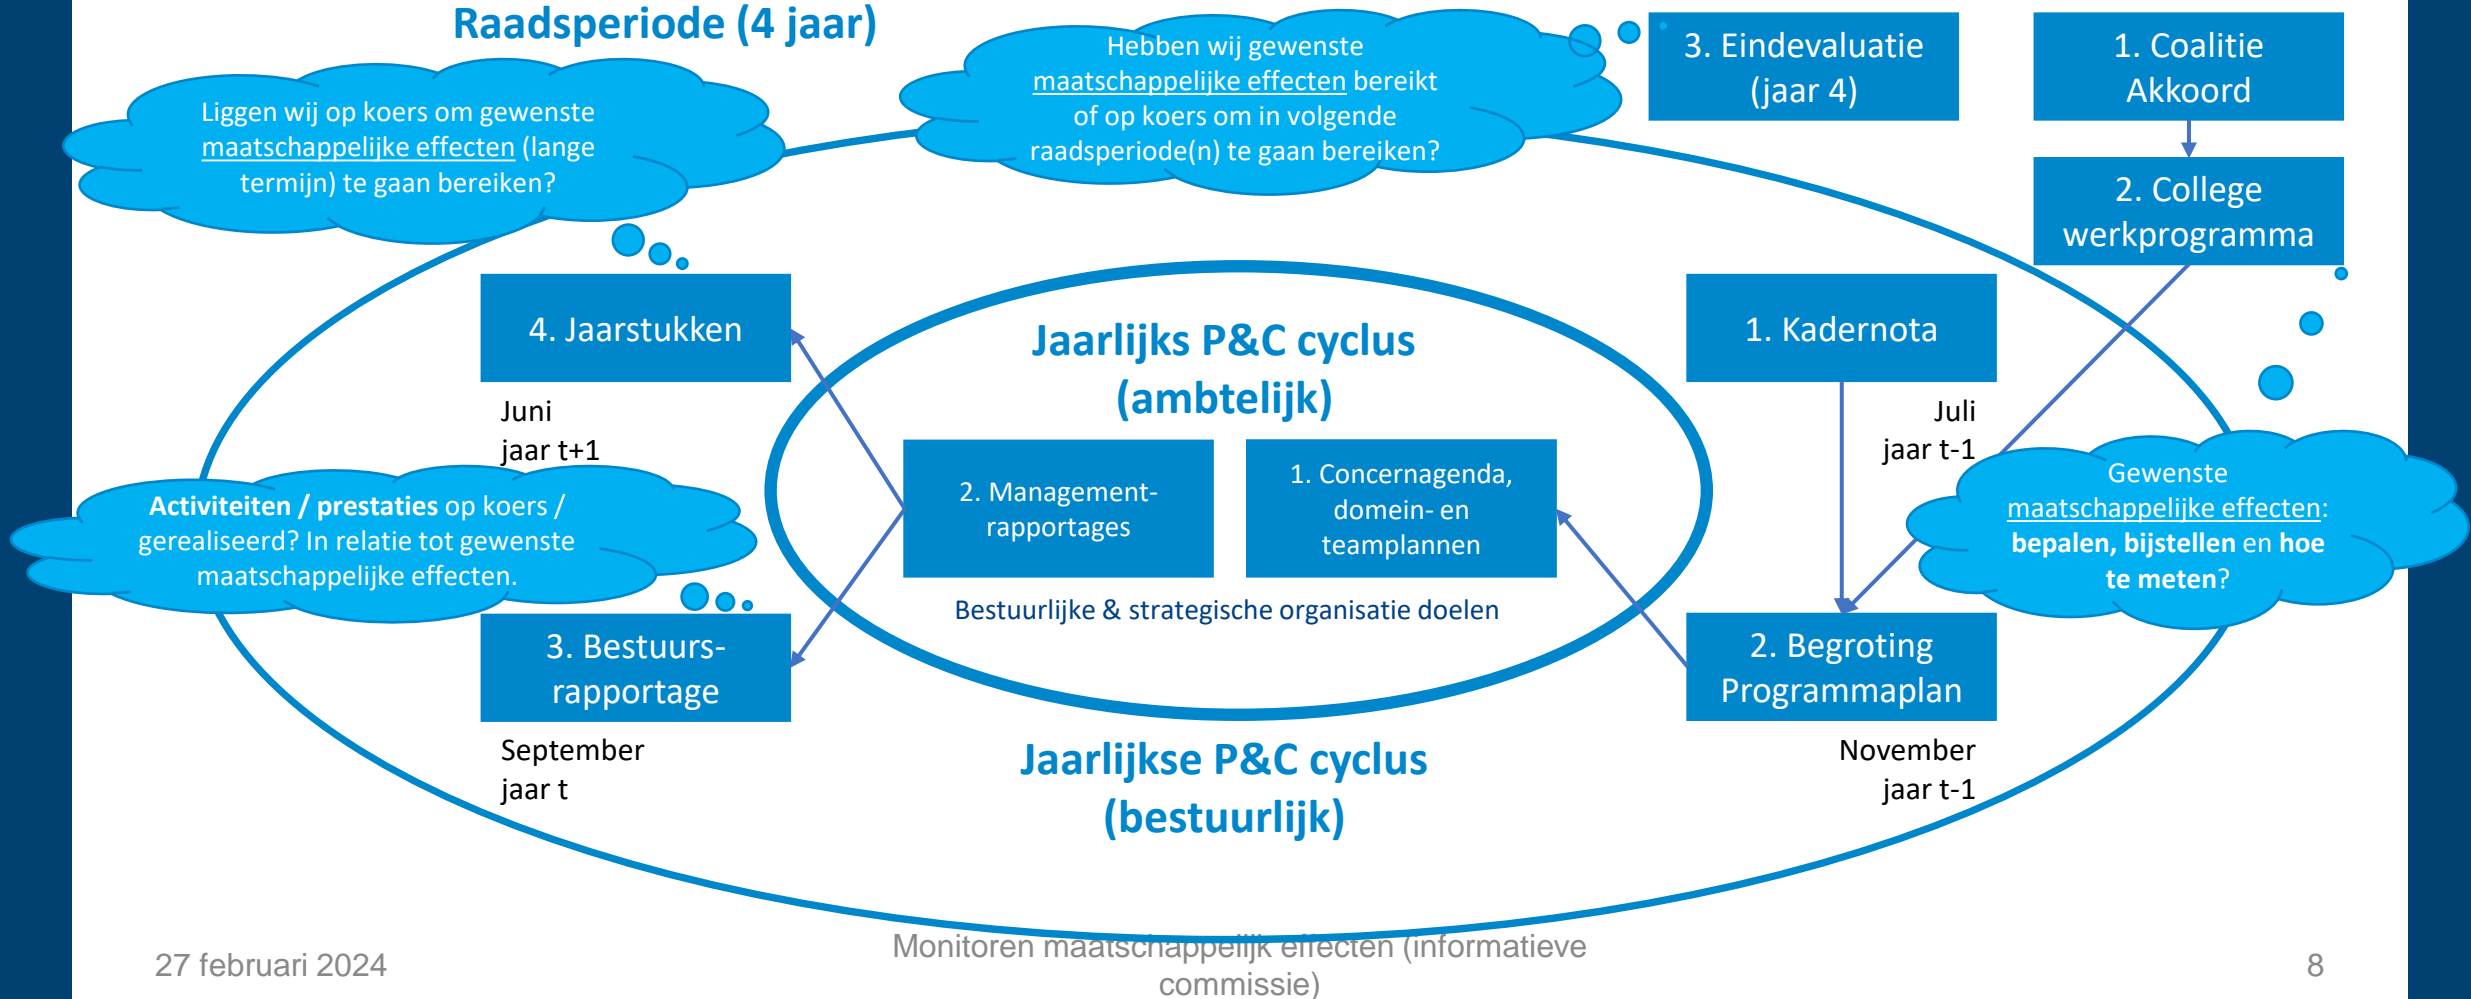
Raadsperiode (4 jaar)

Liggen wij op koers om gewenste maatschappelijke effecten (lange termijn) te gaan bereiken?

Hebben wij gewenste maatschappelijke effecten bereikt of op koers om in volgende raadsperiode(n) te gaan bereiken?

3. Eindevaluatie (jaar 4)

1. Coalitie Akkoord

2. College werkprogramma

4. Jaarstukken

Juni
jaar t+1

Jaarlijks P&C cyclus (ambtelijk)

1. Kadernota

Juli
jaar t-1

Activiteiten / prestaties op koers / gerealiseerd? In relatie tot gewenste maatschappelijke effecten.

2. Management-rapportages

1. Concernagenda, domein- en teamplannen

Gewenste maatschappelijke effecten: bepalen, bijstellen en hoe te meten?

Bestuurlijke & strategische organisatie doelen

3. Bestuurs-rapportage

2. Begroting Programmaplan

September
jaar t

Jaarlijkse P&C cyclus (bestuurlijk)

November
jaar t-1

27 februari 2024

Monitoren maatschappelijk effecten (informatieve commissie)

8